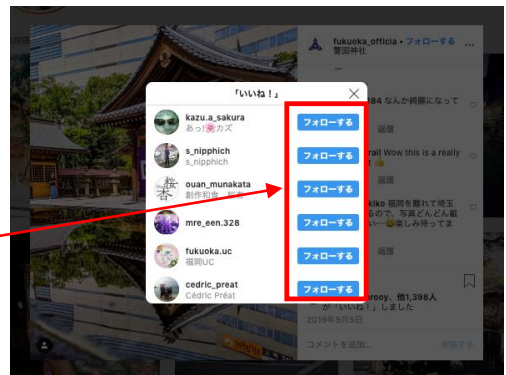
fukuoka_officia • フォローする
警固神社

「いいね！」

kazu.a_sakura
あっ!🌸カズ
フォローする

s_nipphich
s_nipphich
フォローする

ouan_munakata
創作和食 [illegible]
フォローする

mre_een.328
フォローする

fukuoka.uc
福岡UC
フォローする

cedric_preat
Cédric Préat
フォローする

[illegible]84 なんか綺麗になって
返信

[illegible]rail Wow this is a really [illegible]
返信

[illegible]kiko 福岡を离れて埼玉
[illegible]るので、写真どんどん載
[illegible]い…😊楽しみ待ってます
返信

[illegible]rooy、他1,398人
が「いいね！」しました
2019年9月5日

コメントを追加...
投稿する